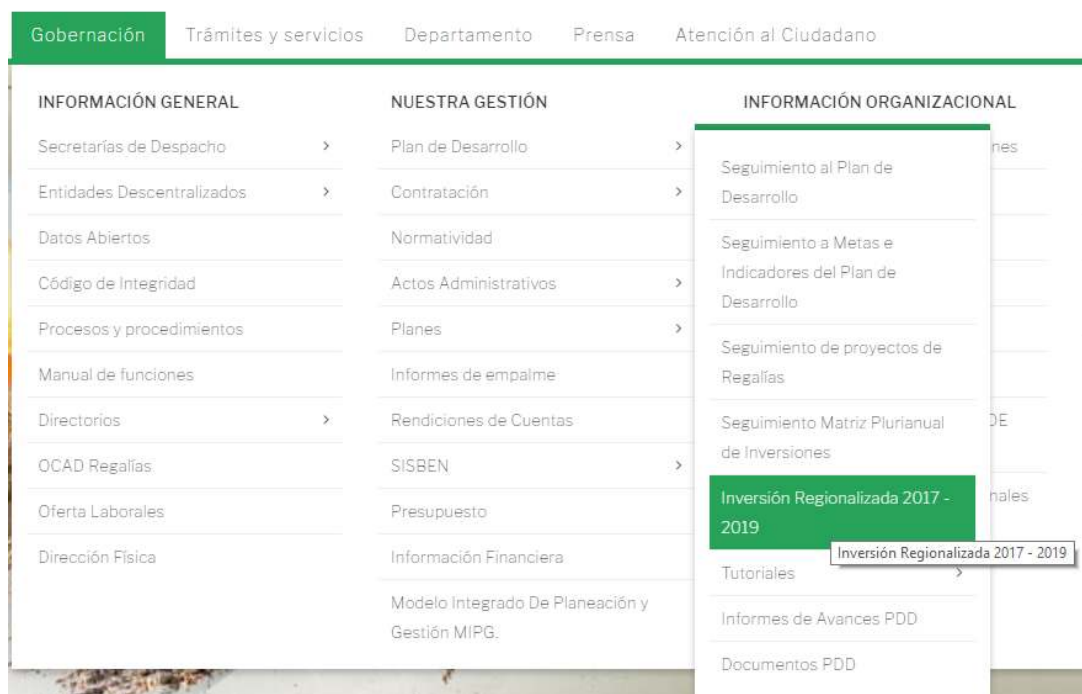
Gobernación Trámites y servicios Departamento Prensa Atención al Ciudadano

INFORMACIÓN GENERAL

Secretarías de Despacho >

Entidades Descentralizados >

Datos Abiertos

Código de Integridad

Procesos y procedimientos

Manual de funciones

Directorios >

OCAD Regalías

Oferta Laborales

Dirección Física

NUESTRA GESTIÓN

Plan de Desarrollo >

Contratación >

Normatividad

Actos Administrativos >

Planes >

Informes de empalme

Rendiciones de Cuentas

SISBEN >

Presupuesto

Información Financiera

Modelo Integrado De Planeación y Gestión MIPG.

INFORMACIÓN ORGANIZACIONAL

Seguimiento al Plan de Desarrollo

Seguimiento a Metas e Indicadores del Plan de Desarrollo

Seguimiento de proyectos de Regalías

Seguimiento Matriz Plurianual de Inversiones

Inversión Regionalizada 2017 - 2019

Inversión Regionalizada 2017 - 2019

Tutoriales >

Informes de Avances PDD

Documentos PDD

nes

DE

nales